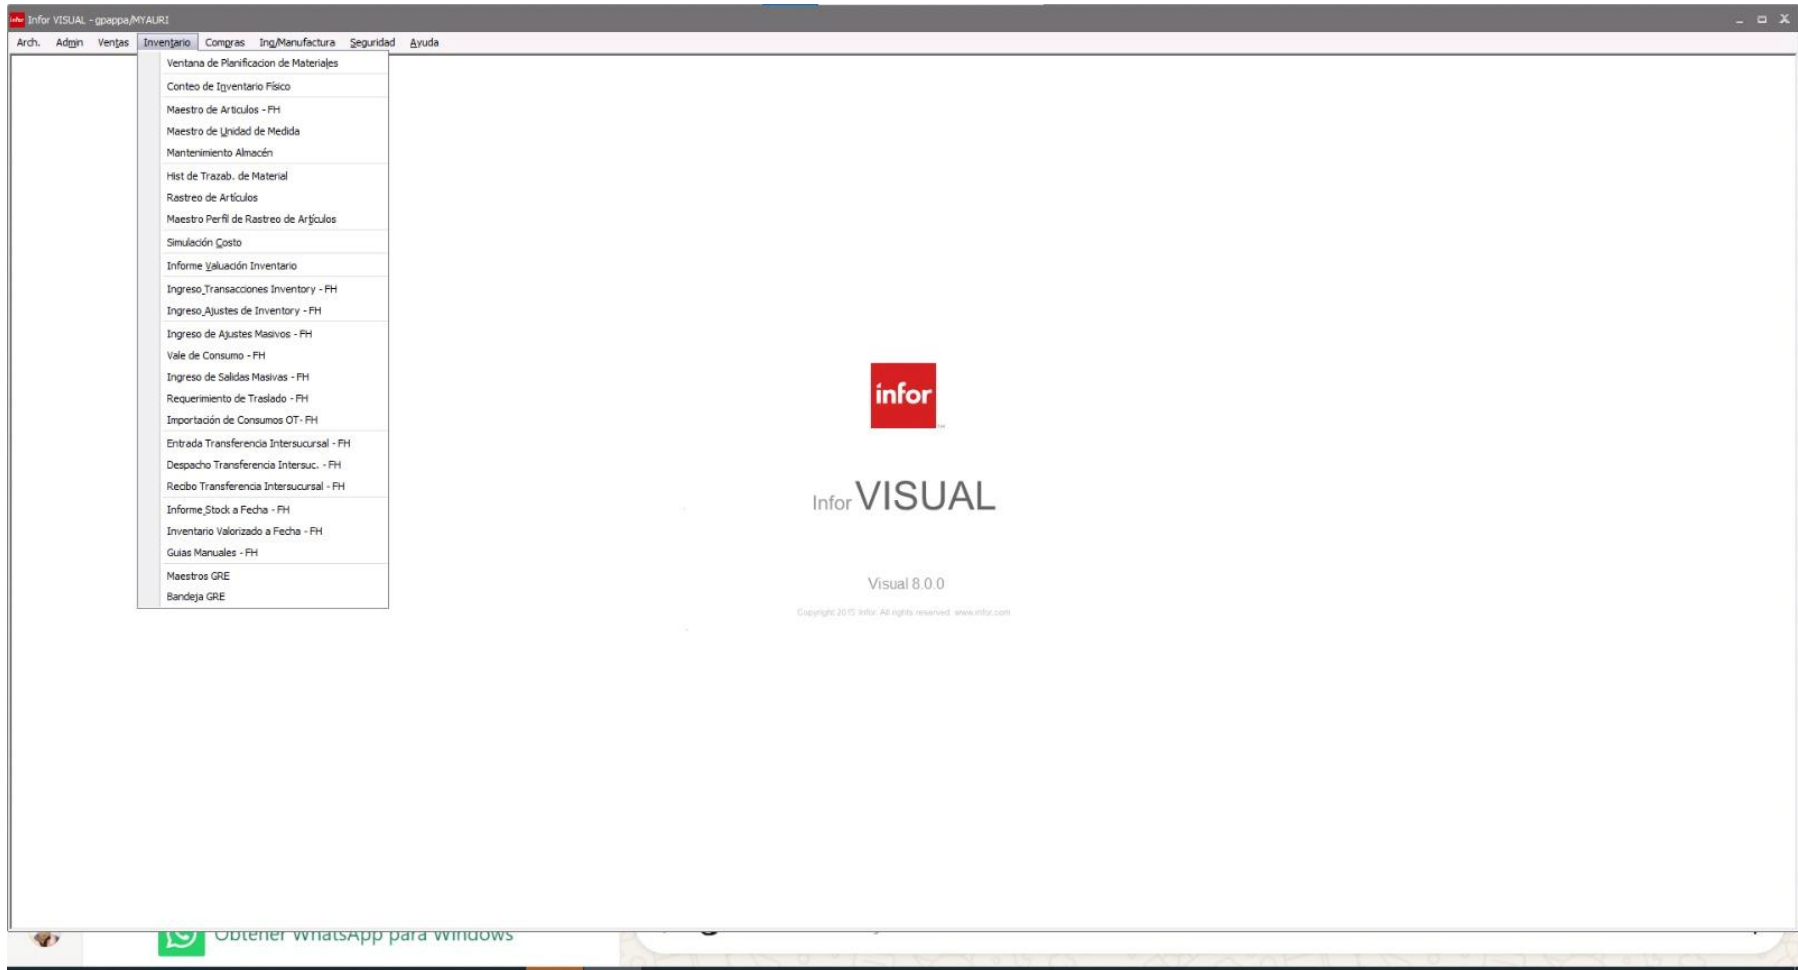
Infor VISUAL - gpappa/MYAURI

Arch. Admin Ventas Inventario Compras Ing/Manufactura Seguridad Ayuda

Ventana de Planificacion de Materiales
Conteo de Inventario Físico
Maestro de Artículos - FH
Maestro de Unidad de Medida
Mantenimiento Almacén
Hist de Trazab. de Material
Rastreo de Artículos
Maestro Perfil de Rastreo de Artículos
Simulación Costo
Informe Valuación Inventario
Ingreso Transacciones Inventory - FH
Ingreso Ajustes de Inventory - FH
Ingreso de Ajustes Masivos - FH
Vale de Consumo - FH
Ingreso de Salidas Masivas - FH
Requerimiento de Traslado - FH
Importación de Consumos OT - FH
Entrada Transferencia Intersucursal - FH
Despacho Transferencia Intersuc. - FH
Recibo Transferencia Intersucursal - FH
Informe Stock a Fecha - FH
Inventario Valorizado a Fecha - FH
Guias Manuales - FH
Maestros GRE
Bandeja GRE

infor

Infor VISUAL

Visual 8.0.0

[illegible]

Obtener WhatsApp para Windows